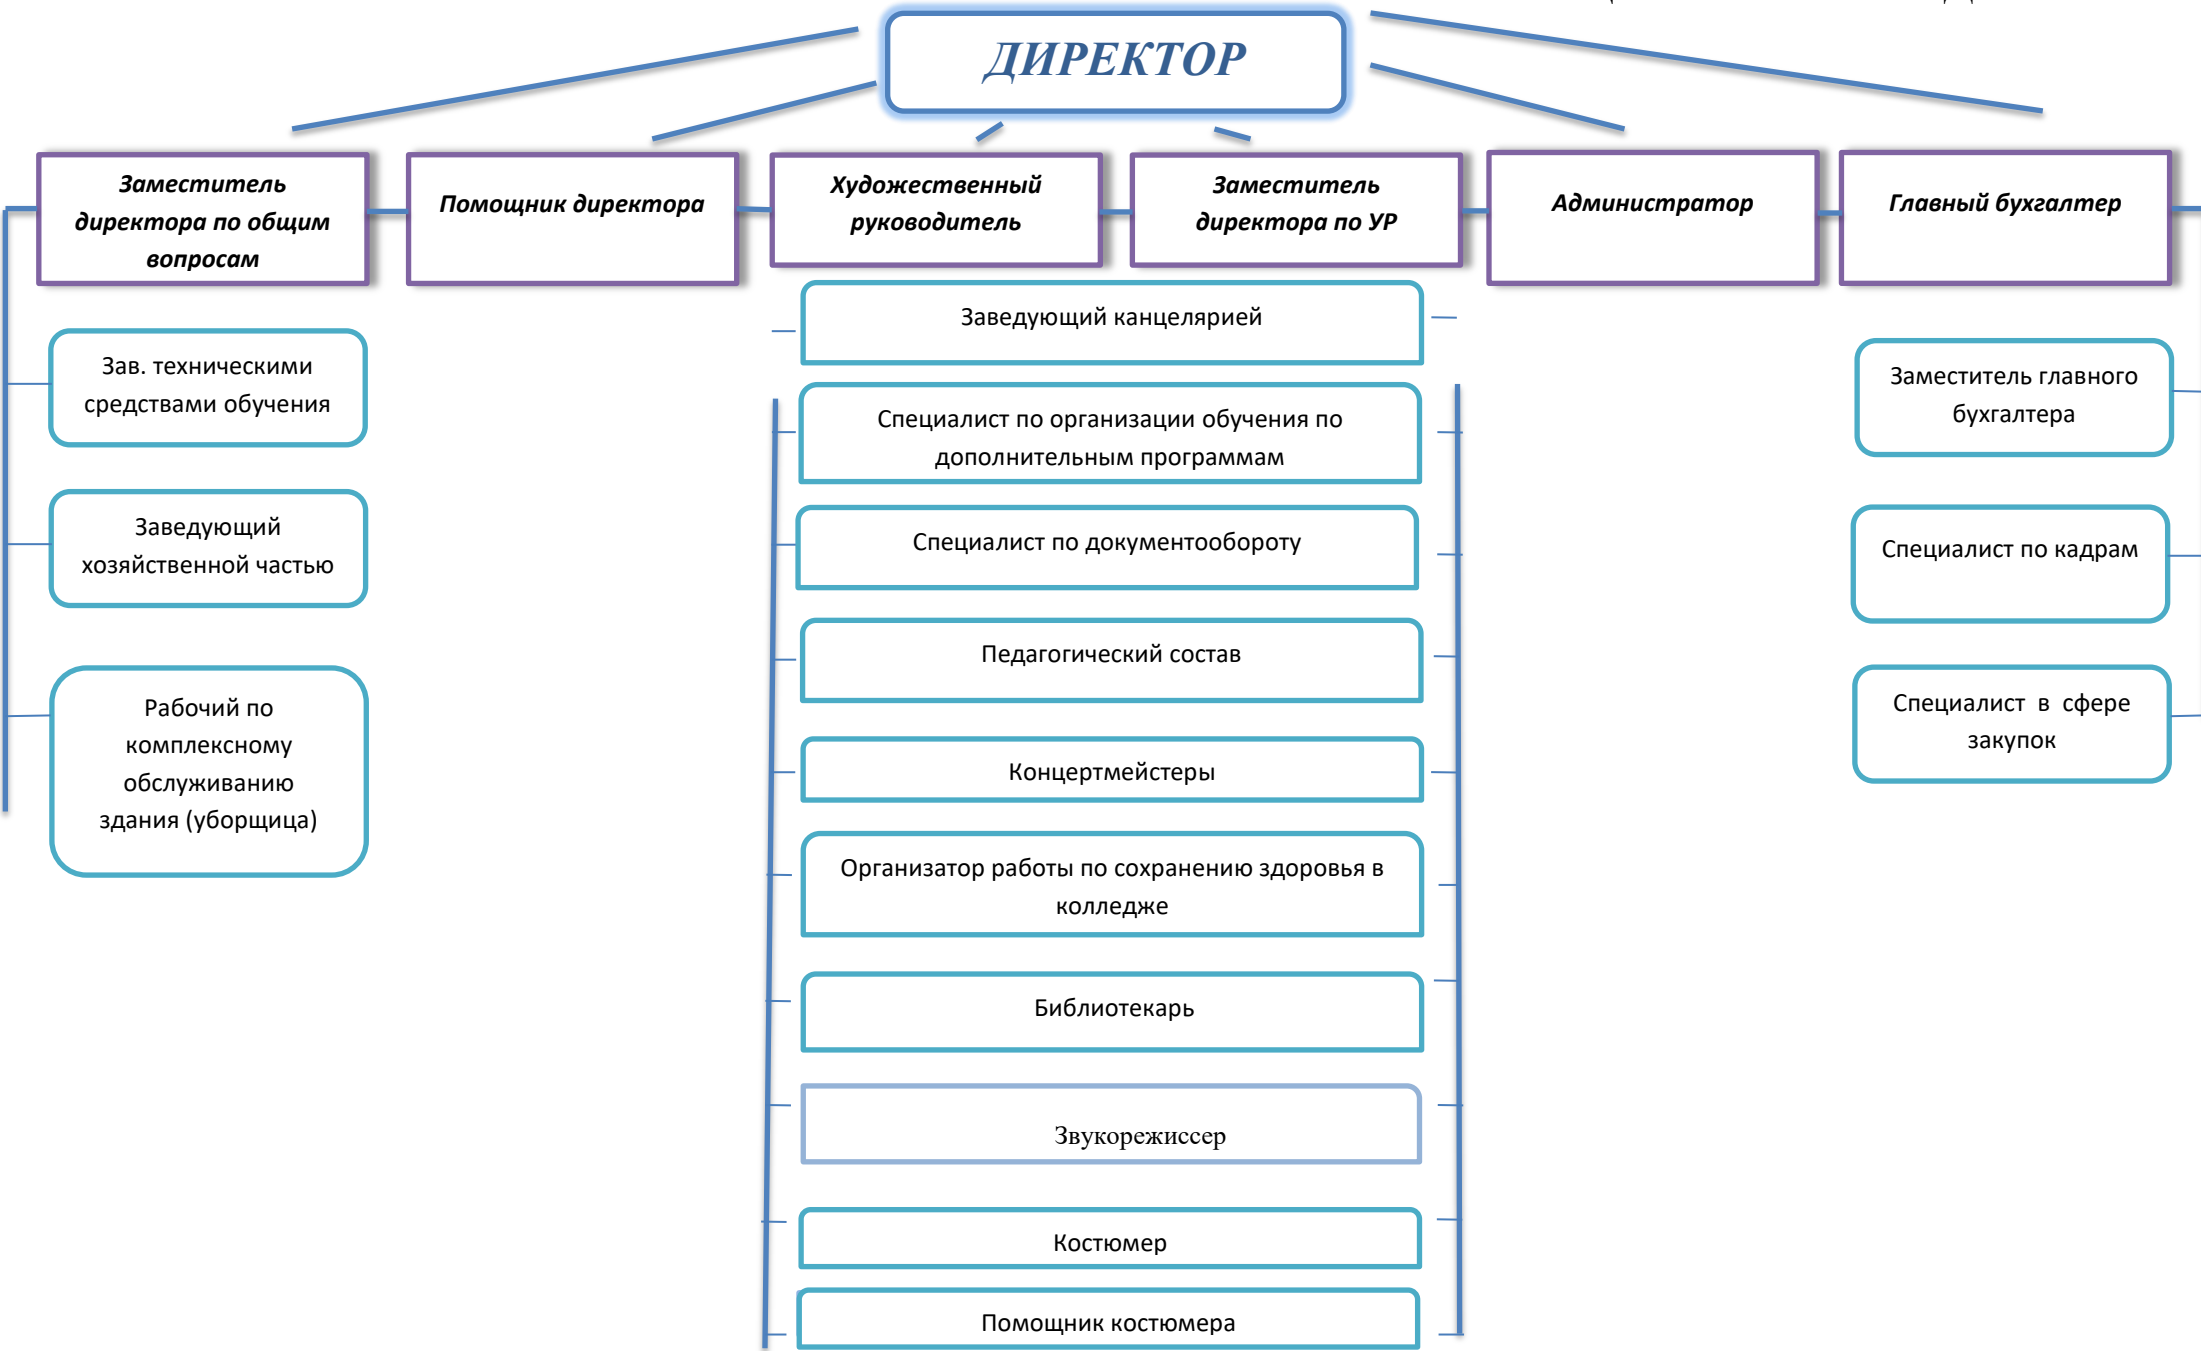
ДИРЕКТОР

Заместитель директора по общим вопросам

Помощник директора

Художественный руководитель

Заместитель директора по УР

Администратор

Главный бухгалтер

Зав. техническими средствами обучения

Заведующий хозяйственной частью

Рабочий по комплексному обслуживанию здания (уборщица)

Заведующий канцелярией

Специалист по организации обучения по дополнительным программам

Специалист по документообороту

Педагогический состав

Концертмейстеры

Организатор работы по сохранению здоровья в колледже

Библиотекарь

Звукорежиссер

Костюмер

Помощник костюмера

Заместитель главного бухгалтера

Специалист по кадрам

Специалист в сфере закупок